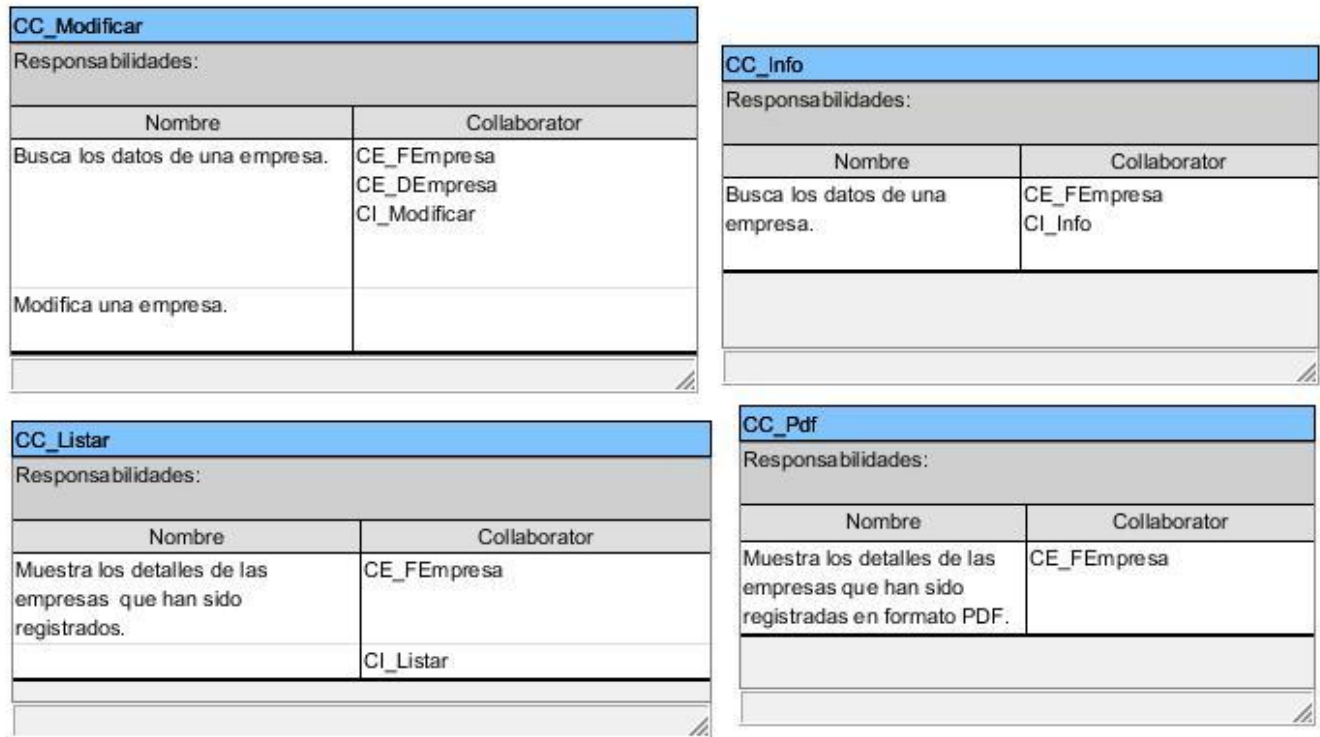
CC_Modificar

Responsabilidades:

| Nombre | Collaborator |
|---|---|
| Busca los datos de una empresa. | CE_FEmpresa CE_DEmpresa CI_Modificar |
| Modifica una empresa. | |

CC_Info

Responsabilidades:

| Nombre | Collaborator |
|---|---|
| Busca los datos de una empresa. | CE_FEmpresa CI_Info |

CC_Listar

Responsabilidades:

| Nombre | Collaborator |
|---|---|
| Muestra los detalles de las empresas que han sido registrados. | CE_FEmpresa |
| | CI_Listar |

CC_Pdf

Responsabilidades:

| Nombre | Collaborator |
|---|---|
| Muestra los detalles de las empresas que han sido registradas en formato PDF. | CE_FEmpresa |